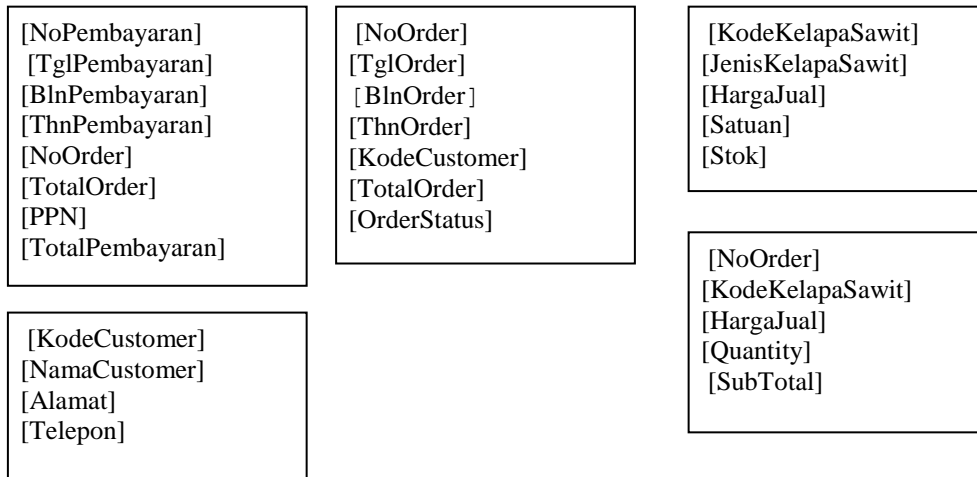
[NoPembayaran]
[TglPembayaran]
[BlnPembayaran]
[ThnPembayaran]
[NoOrder]
[TotalOrder]
[PPN]
[TotalPembayaran]

[KodeCustomer]
[NamaCustomer]
[Alamat]
[Telepon]

[NoOrder]
[TglOrder]
[BlnOrder]
[ThnOrder]
[KodeCustomer]
[TotalOrder]
[OrderStatus]

[KodeKelapaSawit]
[JenisKelapaSawit]
[HargaJual]
[Satuan]
[Stok]

[NoOrder]
[KodeKelapaSawit]
[HargaJual]
[Quantity]
[SubTotal]